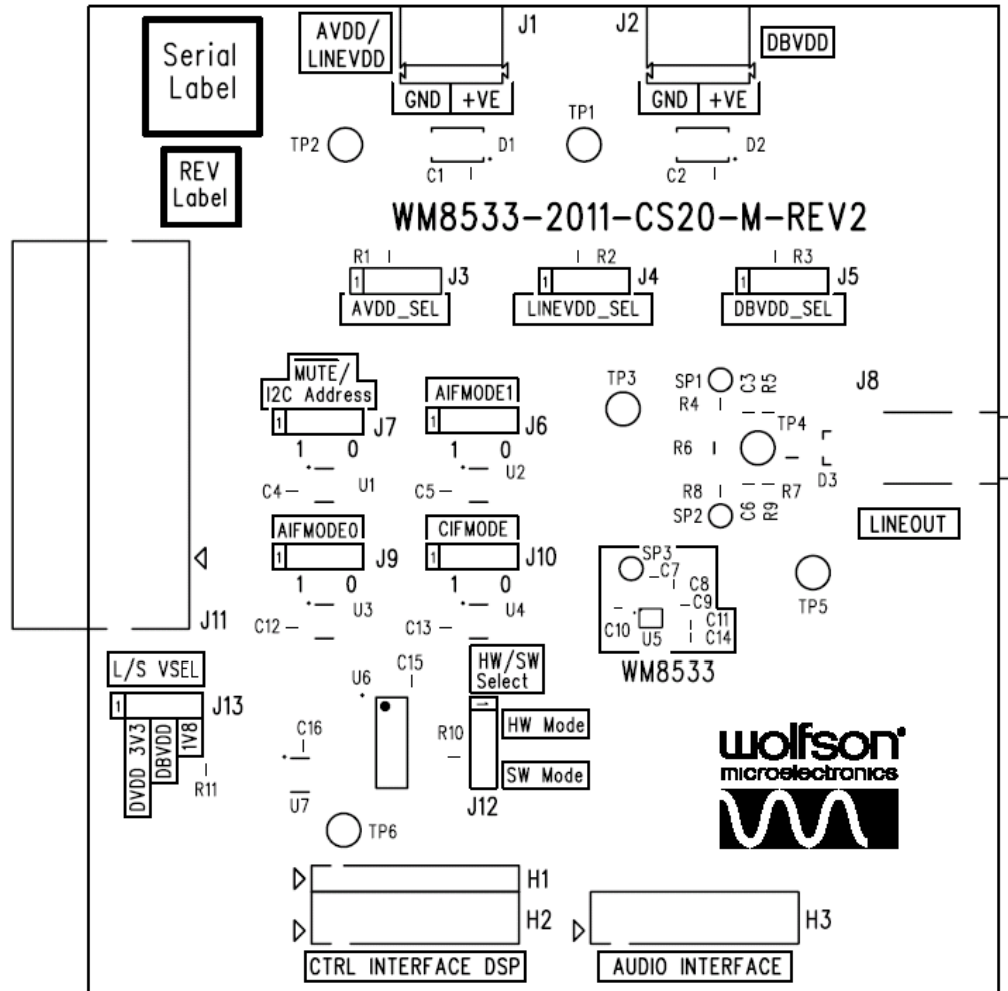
Serial Label

REV Label

AVDD/ LINEVDD

J1

GND +VE

J2

DBVDD

GND +VE

TP2

D1

TP1

D2

C1

C2

WM8533-2011-CS20-M-REV2

R1

1

J3

AVDD_SEL

R2

1

J4

LINEVDD_SEL

R3

1

J5

DBVDD_SEL

MUTE/ I2C Address

1

J7

1 0

C4

U1

AIFMODE1

1

J6

1 0

U2

C5

TP3

SP1

C3

R5

R4

TP4

R6

D3

R8

R7

SP2

C6

R9

J8

LINEOUT

AIFMODE0

1

J9

1 0

C12

U3

CIFMODE

1

J10

1 0

U4

C13

SP3

C7

C8

C9

C10

U5

C11

C14

WM8533

TP5

J11

L/S VSEL

1

J13

DVDD 3V3

DBVDD

1V8

R11

U6

C15

C16

U7

HW/SW Select

HW Mode

R10

SW Mode

J12

wolfson

microelectronics

TP6

H1

H2

CTRL INTERFACE DSP

H3

AUDIO INTERFACE